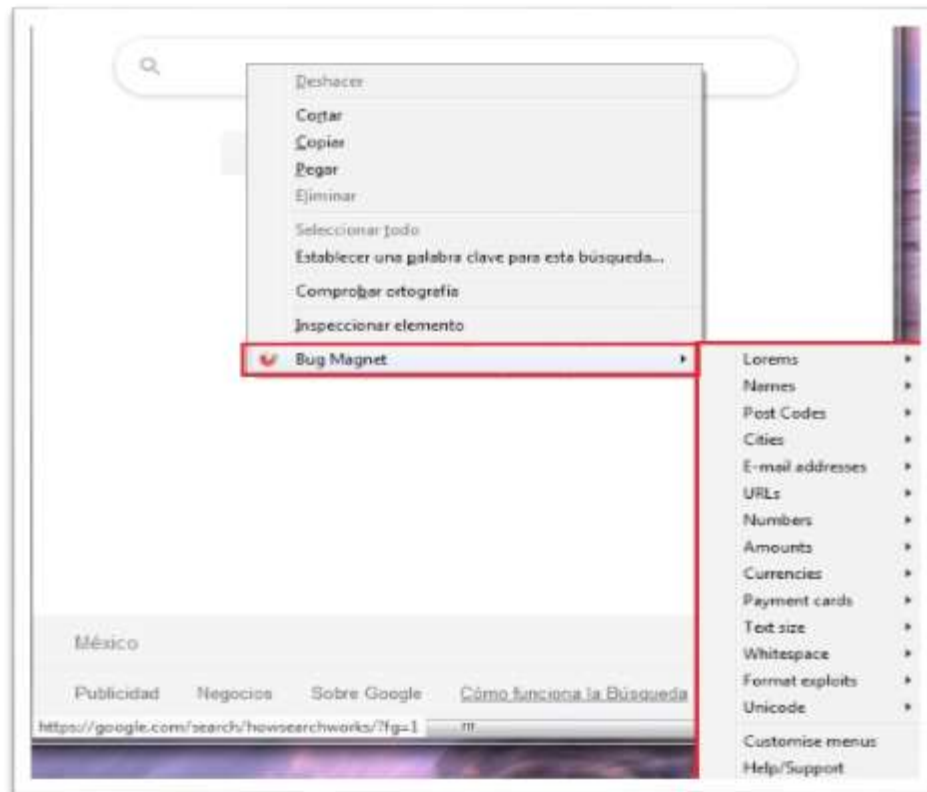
Deshacer
Cortar
Copiar
Pegar
Eliminar
Seleccionar todo
Establecer una palabra clave para esta búsqueda...
Comprobar ortografía
Inspeccionar elemento
Bug Magnet

Lorems
Names
Post Codes
Cities
E-mail addresses
URLs
Numbers
Amounts
Currencies
Payment cards
Text size
Whitespace
Format exploits
Unicode
Customise menus
Help/Support

México
Publicidad Negocios Sobre Google Cómo funciona la Búsqueda
https://google.com/search/howsearchworks/?fg=1